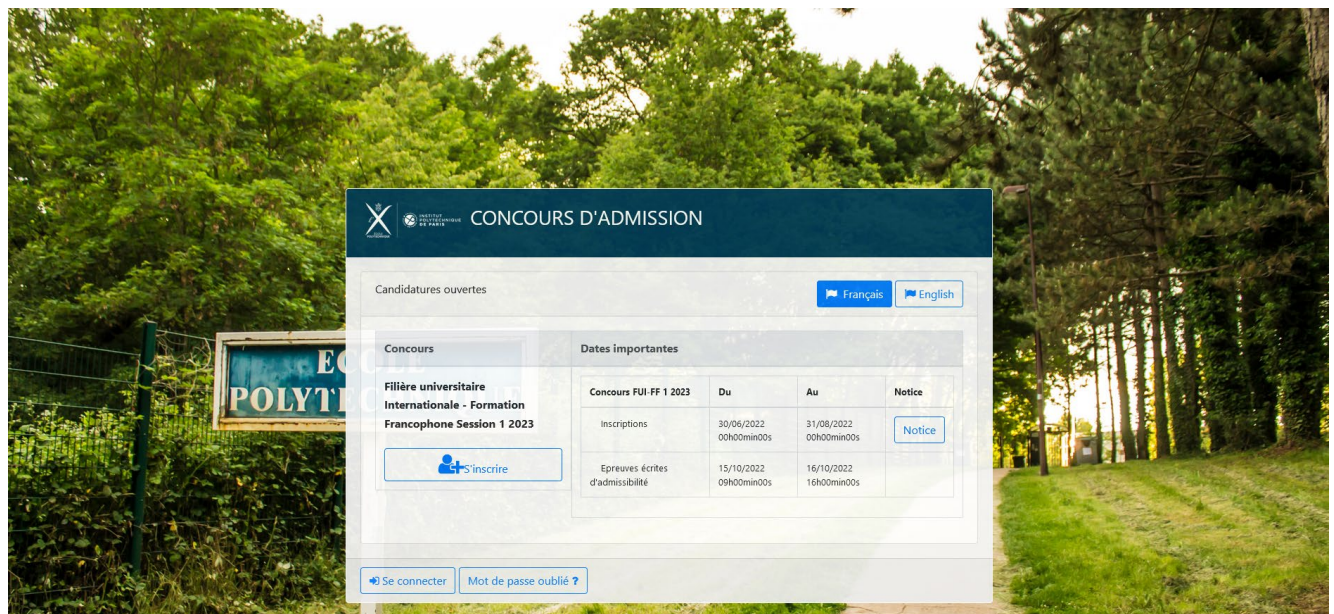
ECOLE POLYTE

INSTITUT POLYTECHNIQUE DE PARIS CONCOURS D'ADMISSION

Candidatures ouvertes

Français English

Concours

Filière universitaire Internationale - Formation Francophone Session 1 2023

S'inscrire

Dates importantes

| Concours FUI-FF 1 2023 | Du | Au | Notice |
|---|---|---|---|
| Inscriptions | 30/06/2022 00h00min00s | 31/08/2022 00h00min00s | Notice |
| Epreuves écrites d'admissibilité | 15/10/2022 09h00min00s | 16/10/2022 16h00min00s | |

Se connecter

Mot de passe oublié ?